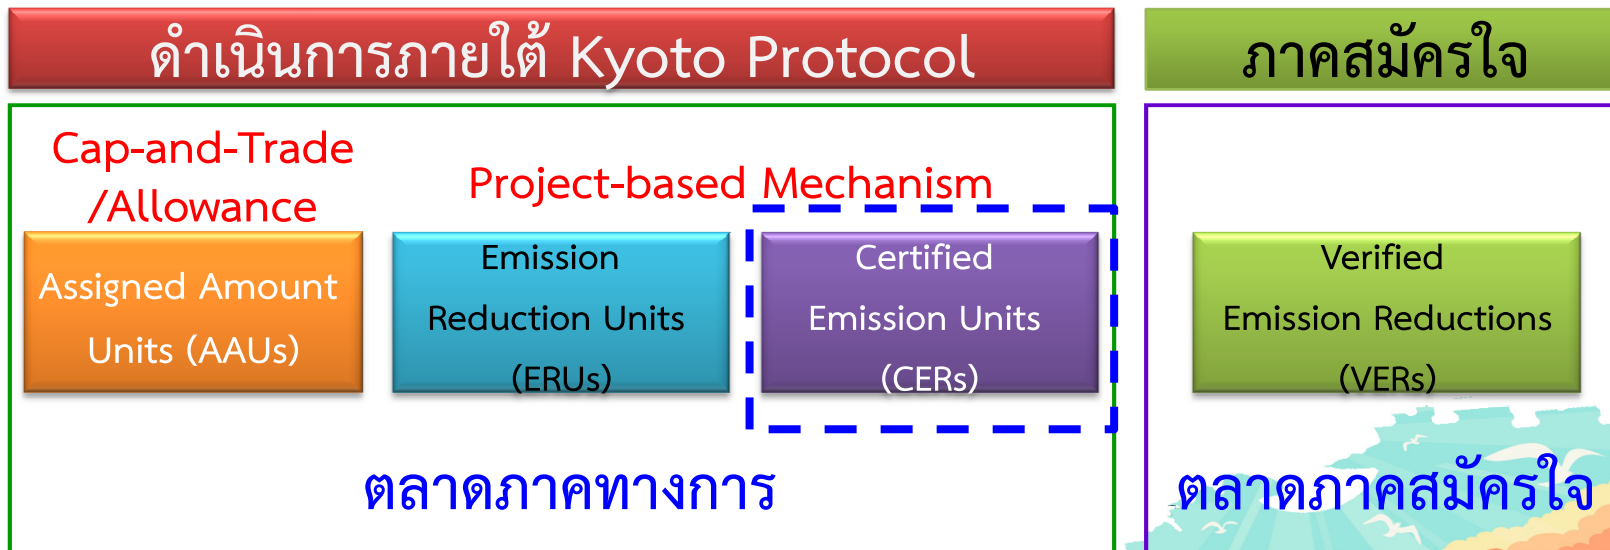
ดำเนินการภายใต้ Kyoto Protocol

ภาคสมัครใจ

Cap-and-Trade /Allowance

Project-based Mechanism

Assigned Amount Units (AAUs)

Emission Reduction Units (ERUs)

Certified Emission Units (CERs)

Verified Emission Reductions (VERs)

ตลาดภาคทางการ

ตลาดภาคสมัครใจ